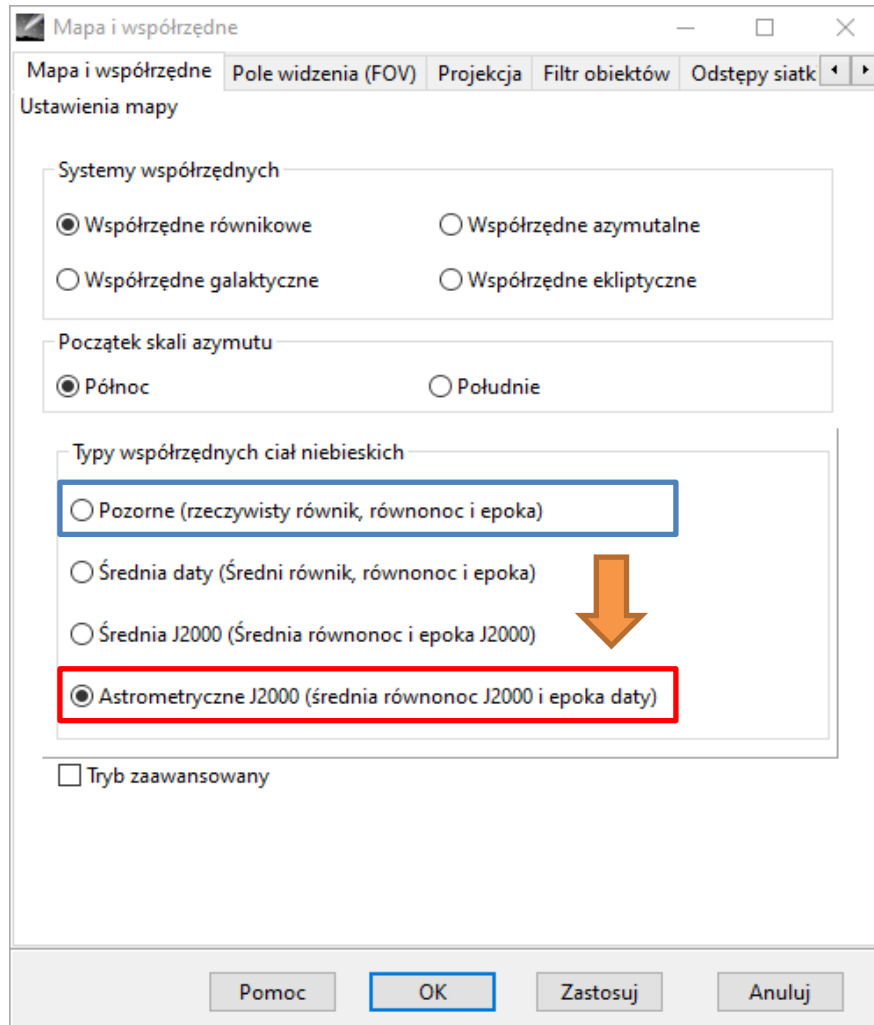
Mapa i współrzędne

Mapa i współrzędne | Pole widzenia (FOV) | Projekcja | Filtr obiektów | Odstępy siatk

Ustawienia mapy

Systemy współrzędnych

Współrzędne równikowe

Współrzędne azymutalne

Współrzędne galaktyczne

Współrzędne ekliptyczne

Początek skali azymutu

Północ

Południe

Typy współrzędnych ciał niebieskich

Pozorne (rzeczywisty równik, równonoc i epoka)

Średnia daty (Średni równik, równonoc i epoka)

Średnia J2000 (Średnia równonoc i epoka J2000)

Astrometryczne J2000 (średnia równonoc J2000 i epoka daty)

Tryb zaawansowany

Pomoc

OK

Zastosuj

Anuluj